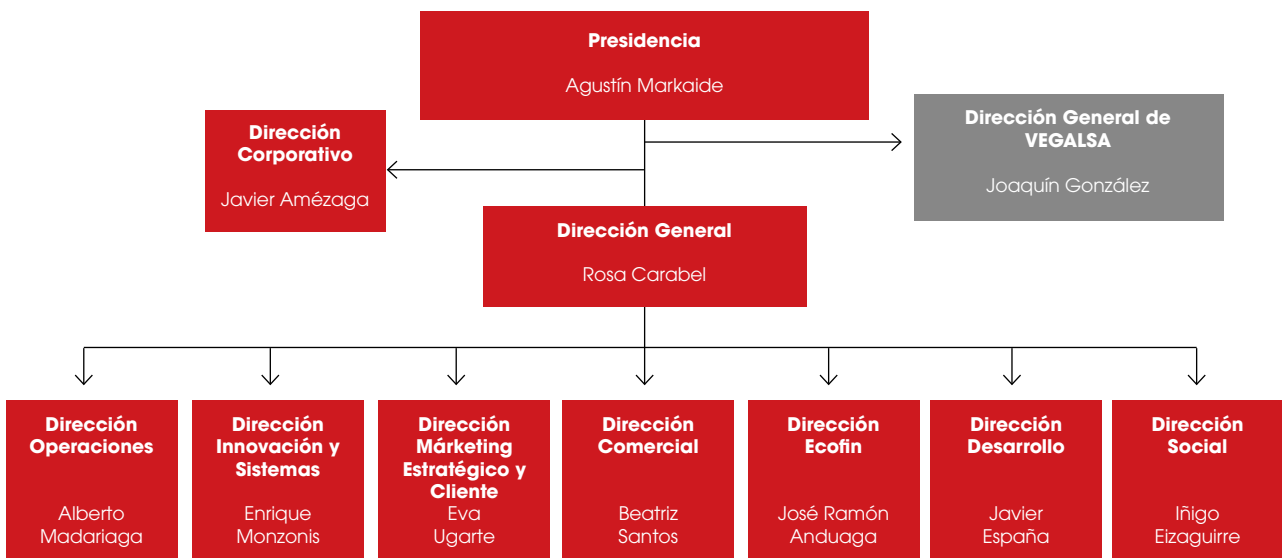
Presidencia

Agustín Markaide

Dirección Corporativo

Javier Amézaga

Dirección General de VEGALSA

Joaquín González

Dirección General

Rosa Carabel

Dirección Operaciones

Alberto Madariaga

Dirección Innovación y Sistemas

Enrique Monzonis

Dirección Márketing Estratégico y Cliente

Eva Ugarte

Dirección Comercial

Beatriz Santos

Dirección Ecofin

José Ramón Anduaga

Dirección Desarrollo

Javier España

Dirección Social

Iñigo Eizaguirre